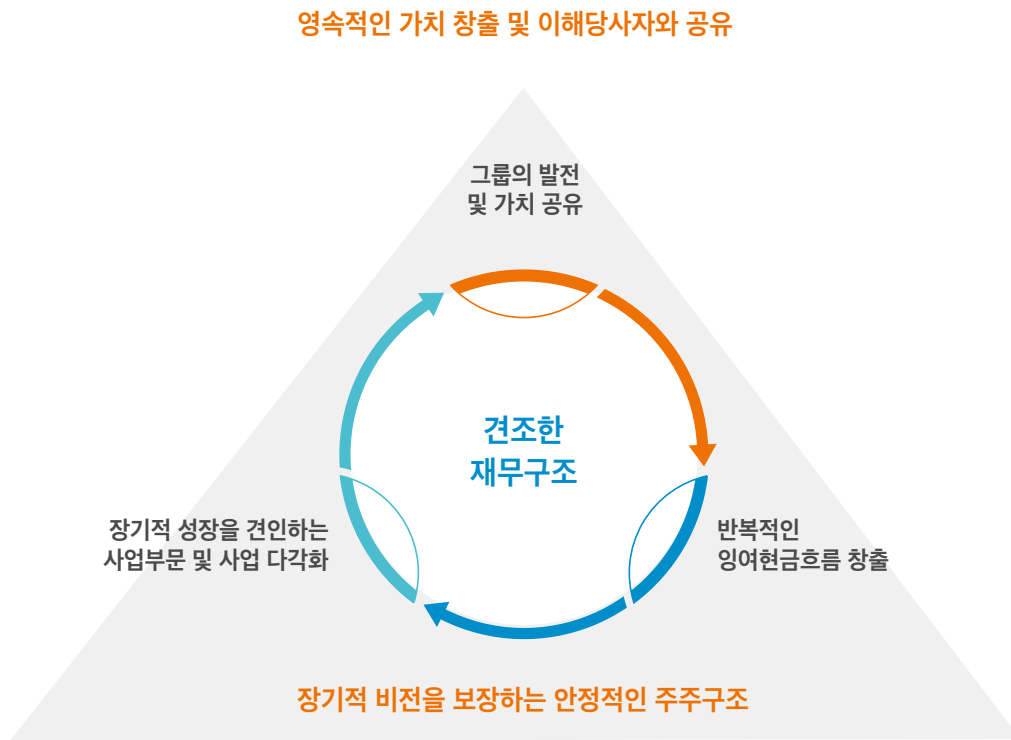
영속적인 가치 창출 및 이해당사자와 공유

그룹의 발전
및 가치 공유

견조한
재무구조

장기적 성장을 견인하는
사업부문 및 사업 다각화

반복적인
잉여현금흐름 창출

장기적 비전을 보장하는 안정적인 주주구조